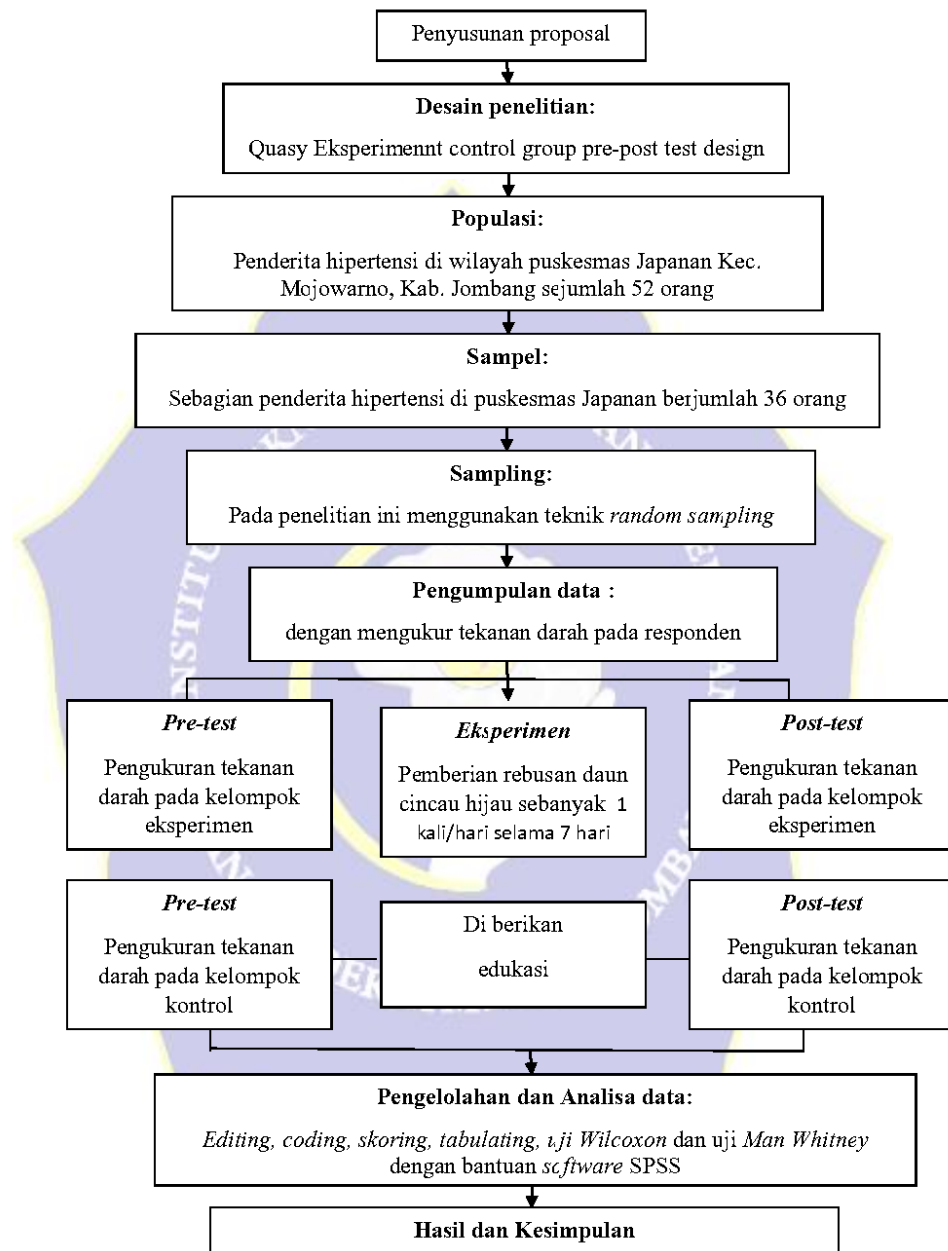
Penyusunan proposal

**Desain penelitian:**
Quasy Eksperimennt control group pre-post test design

**Populasi:**
Penderita hipertensi di wilayah puskesmas Japanan Kec. Mojowarno, Kab. Jombang sejumlah 52 orang

**Sampel:**
Sebagian penderita hipertensi di puskesmas Japanan berjumlah 36 orang

**Sampling:**
Pada penelitian ini menggunakan teknik *random sampling*

**Pengumpulan data :**
dengan mengukur tekanan darah pada responden

***Pre-test***
Pengukuran tekanan darah pada kelompok eksperimen

***Eksperimen***
Pemberian rebusan daun cincau hijau sebanyak 1 kali/hari selama 7 hari

***Post-test***
Pengukuran tekanan darah pada kelompok eksperimen

***Pre-test***
Pengukuran tekanan darah pada kelompok kontrol

Di berikan edukasi

***Post-test***
Pengukuran tekanan darah pada kelompok kontrol

**Pengelolahan dan Analisa data:**
*Editing, coding, skoring, tabulating,* uji *Wilcoxon* dan uji *Man Whitney* dengan bantuan *software* SPSS

**Hasil dan Kesimpulan**